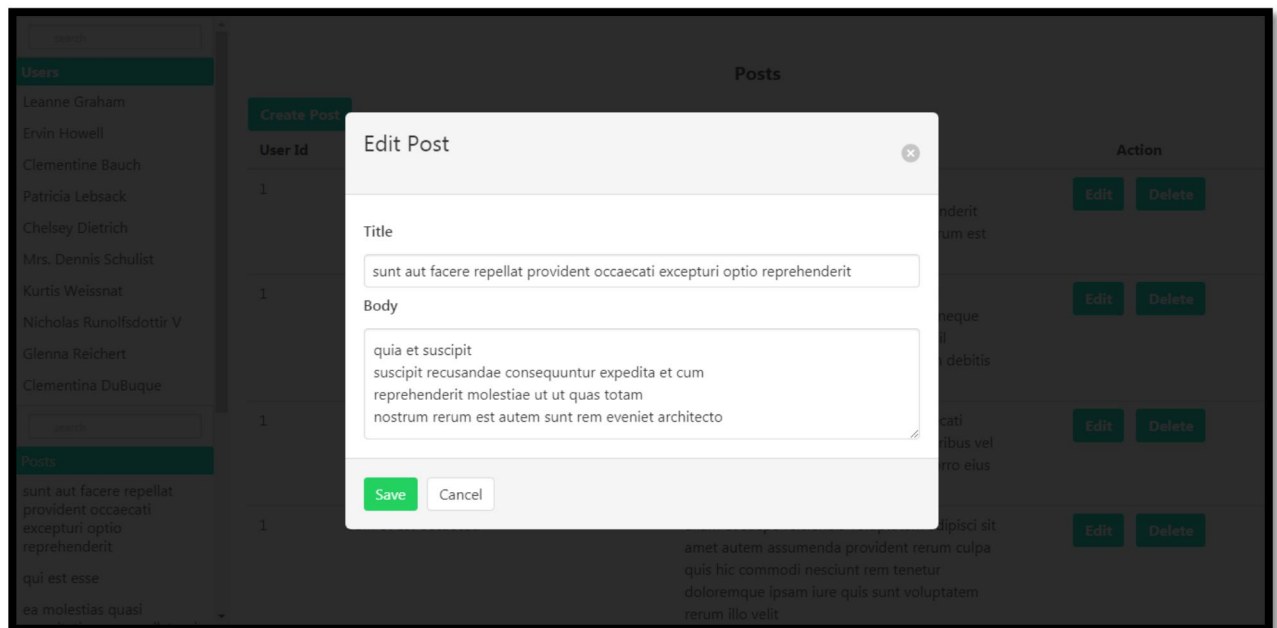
search

Users

Leanne Graham

Ervin Howell

Clementine Bauch

Patricia Lebsack

Chelsey Dietrich

Mrs. Dennis Schulist

Kurtis Weissnat

Nicholas Runolfsdottir V

Glenna Reichert

Clementina DuBuque

search

Posts

sunt aut facere repellat provident occaecati excepturi optio reprehenderit

qui est esse

ea molestias quasi

Posts

Create Post

User Id

Action

1

nderit
rum est

Edit Delete

1

neque
il
debitis

Edit Delete

1

cati
ribus vel
orro eius

Edit Delete

1

ulpisci sit amet autem assumenda provident rerum culpa quis hic commodi nesciunt rem tenetur doloremque ipsam iure quis sunt voluptatem rerum illo velit

Edit Delete

Edit Post

Title

sunt aut facere repellat provident occaecati excepturi optio reprehenderit

Body

quia et suscipit
suscipit recusandae consequuntur expedita et cum
reprehenderit molestiae ut ut quas totam
nostrum rerum est autem sunt rem eveniet architecto

Save Cancel